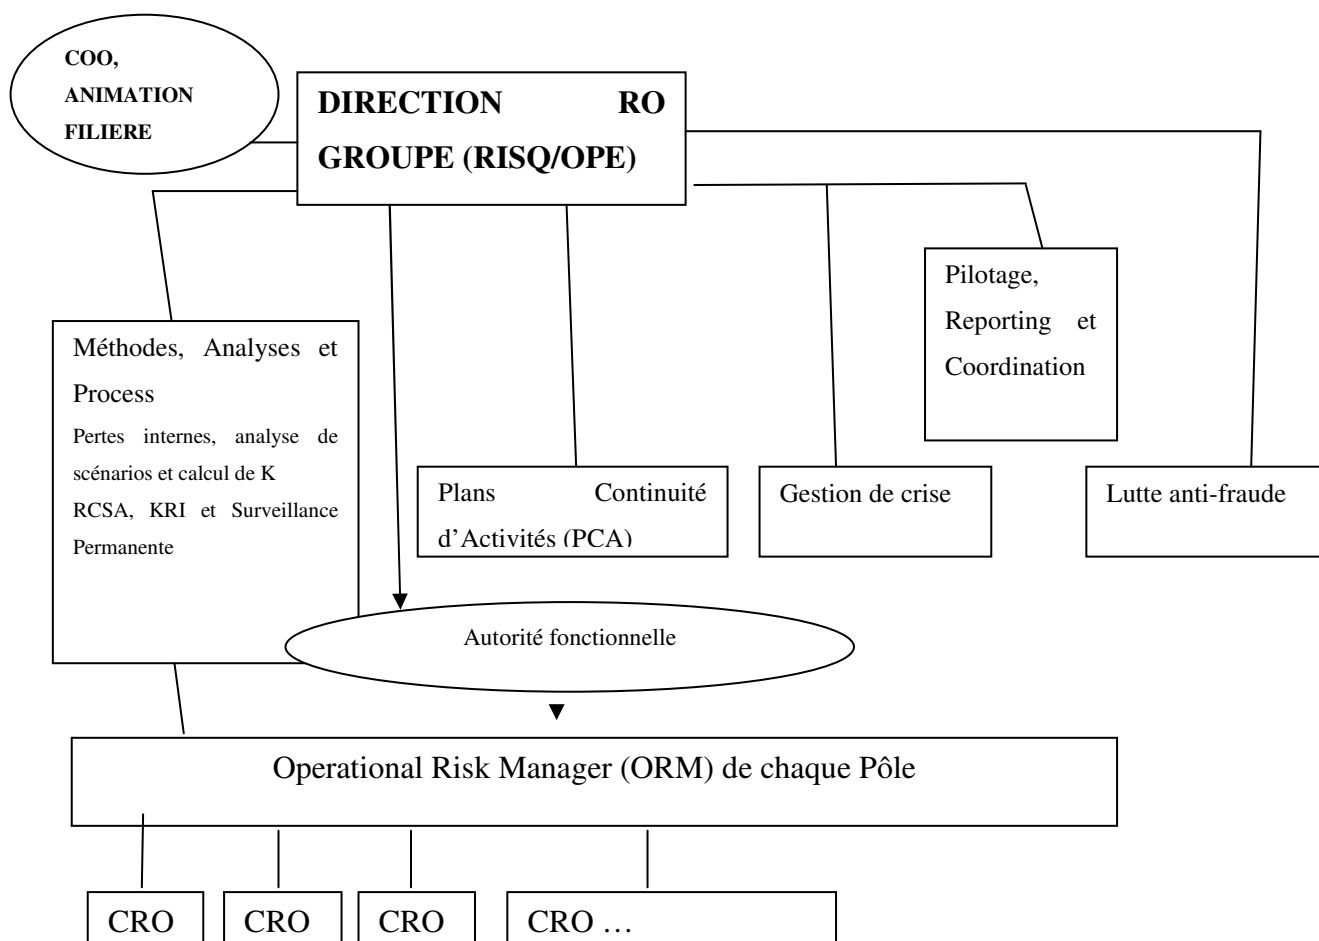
COO, ANIMATION FILIERE

DIRECTION RO GROUPE (RISQ/OPE)

Pilotage, Reporting et Coordination

Méthodes, Analyses et Process

Pertes internes, analyse de scénarios et calcul de K

RCSA, KRI et Surveillance Permanente

Plans Continuité d'Activités (PCA)

Gestion de crise

Lutte anti-fraude

Autorité fonctionnelle

Operational Risk Manager (ORM) de chaque Pôle

CRO

CRO

CRO

CRO …